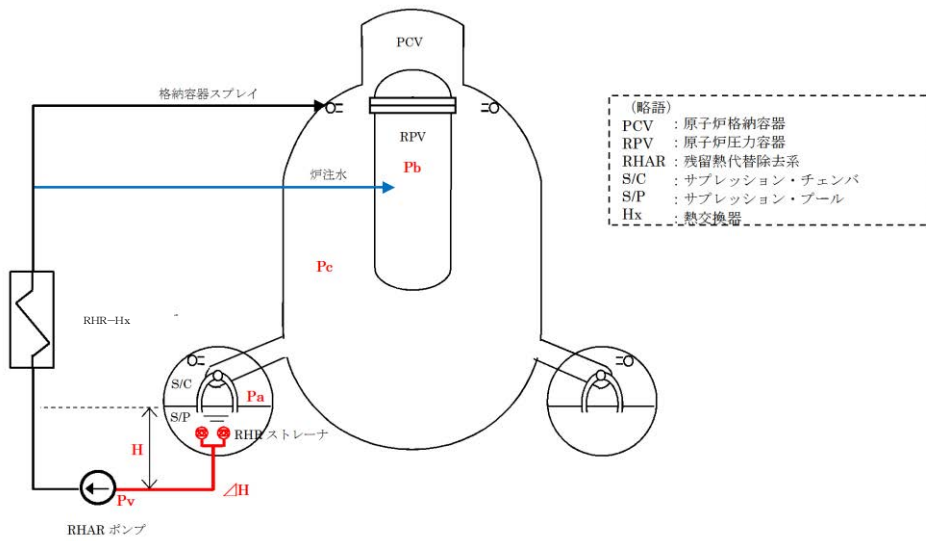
PCV

格納容器スプレイ

RPV

炉注水

Pb

Pc

RHR−Hx

S/C

Pa

S/P

RHR ストレーナ

H

Pv

⊿H

RHAR ポンプ

（略語）
PCV　：原子炉格納容器
RPV　：原子炉圧力容器
RHAR：残留熱代替除去系
S/C　：サプレッション・チェンバ
S/P　：サプレッション・プール
Hx　：熱交換器